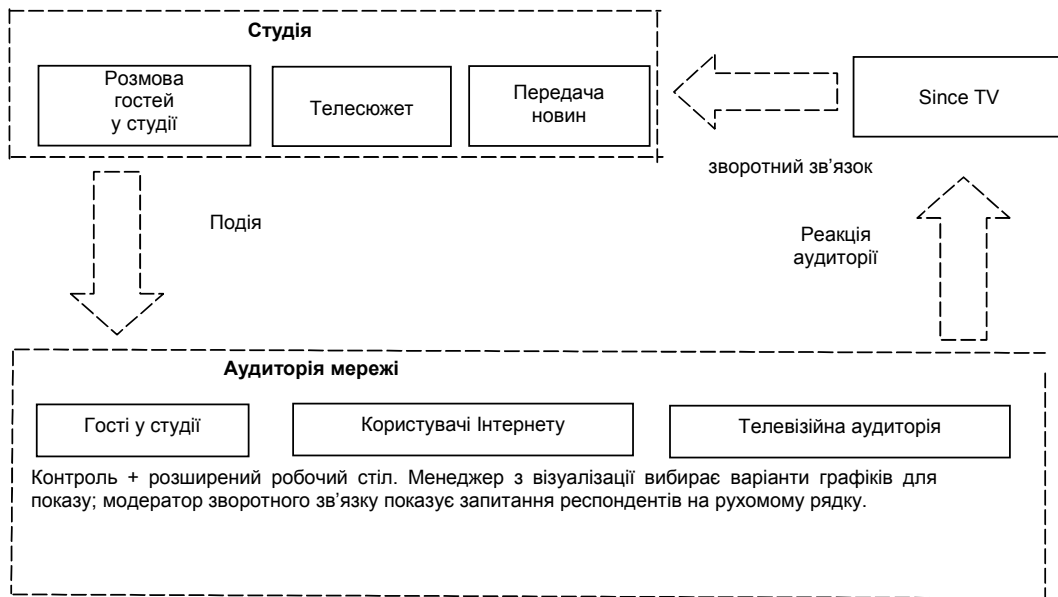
Студія

Розмова гостей у студії

Телесюжет

Передача новин

Since TV

зворотний зв’язок

Подія

Реакція аудиторії

Аудиторія мережі

Гості у студії

Користувачі Інтернету

Телевізійна аудиторія

Контроль + розширений робочий стіл. Менеджер з візуалізації вибирає варіанти графіків для показу; модератор зворотного зв’язку показує запитання респондентів на рухомому рядку.